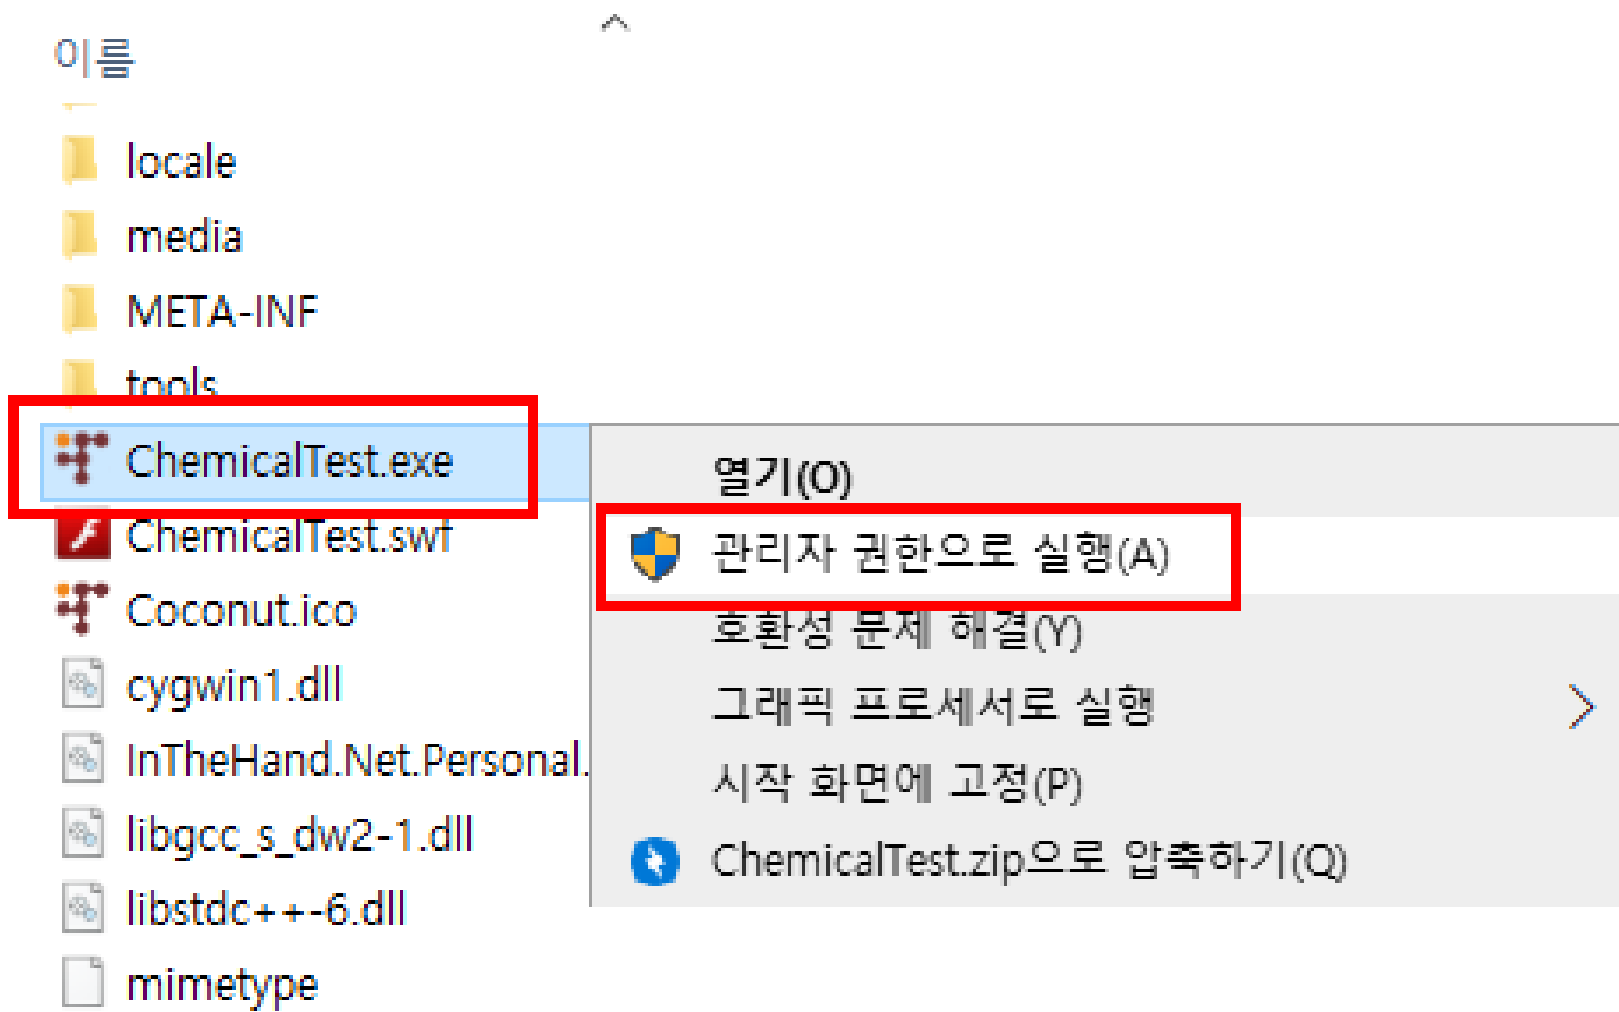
이름

locale
media
META-INF
tools
ChemicalTest.exe
ChemicalTest.swf
Coconut.ico
cygwin1.dll
InTheHand.Net.Personal.
libgcc_s_dw2-1.dll
libstdc++-6.dll
mimetype

열기(O)
관리자 권한으로 실행(A)
호환성 문제 해결(Y)
그래픽 프로세서로 실행
시작 화면에 고정(P)
ChemicalTest.zip으로 압축하기(Q)